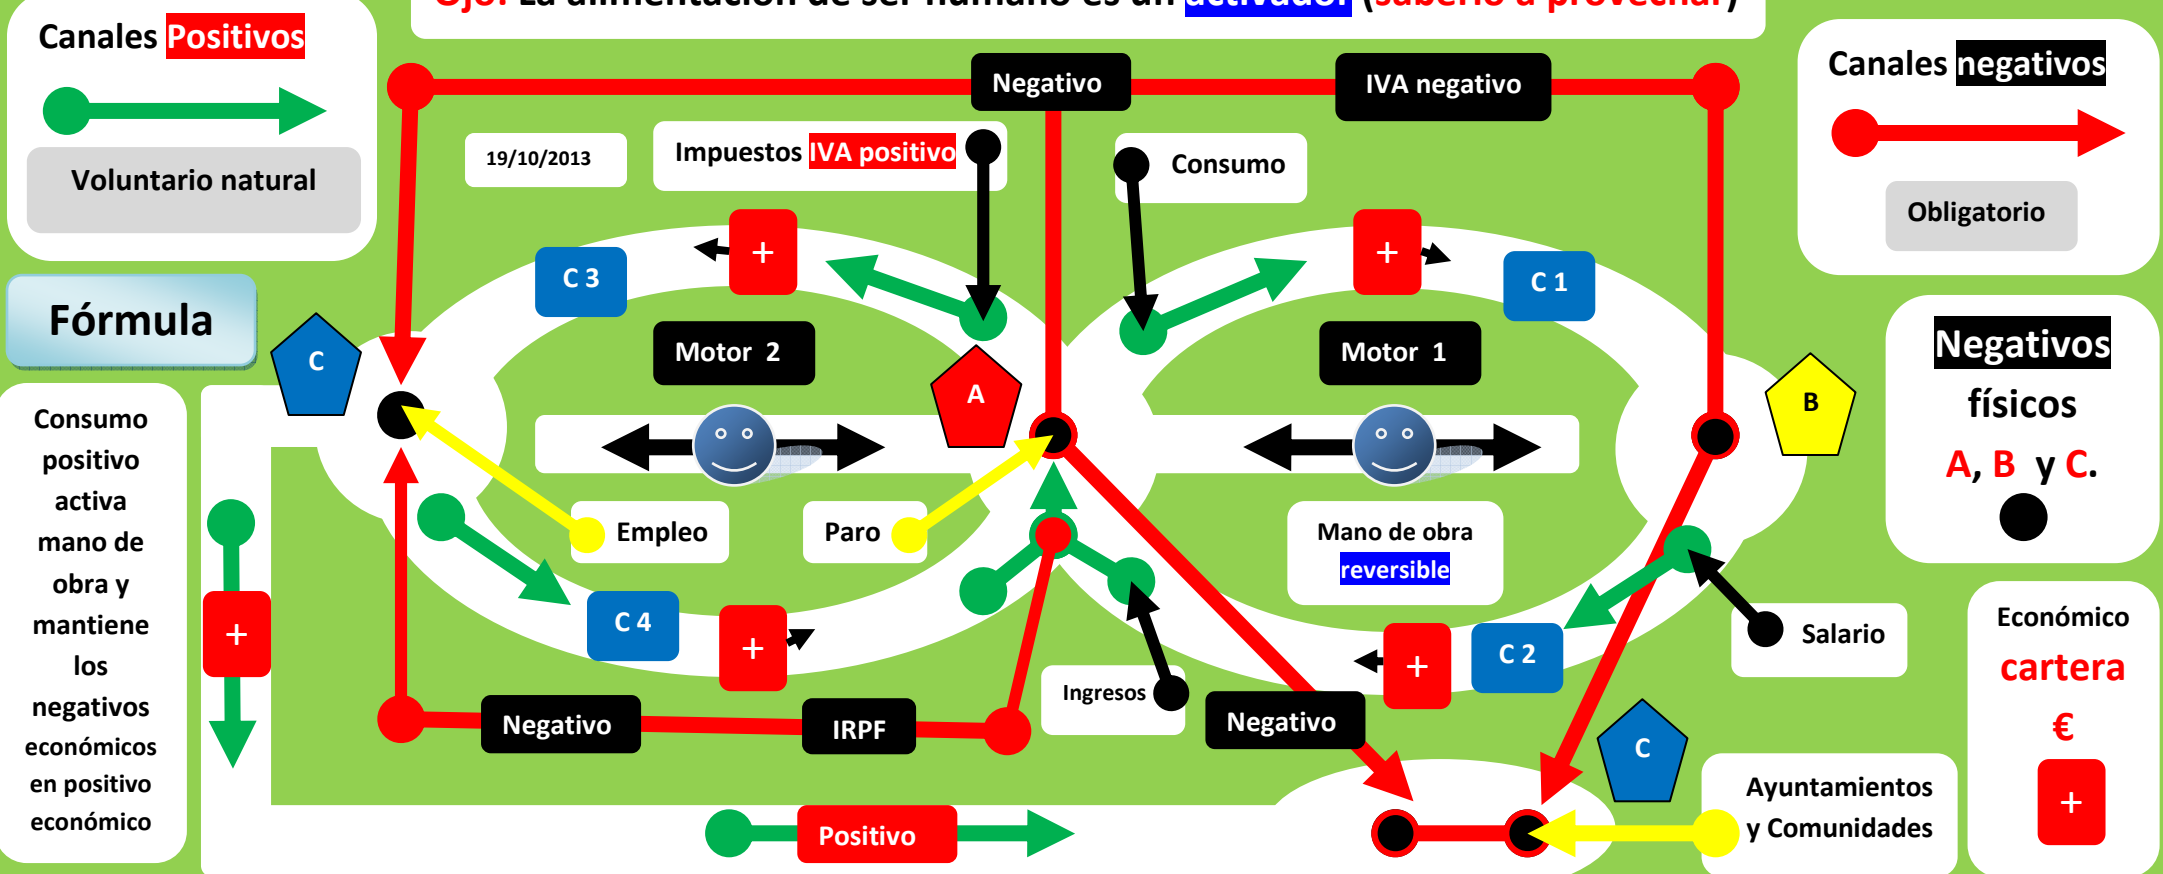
Ojo. La alimentación de ser humano es un activador (saberlo a provechar)

Canales Positivos

Voluntario natural

Fórmula

Consumo positivo activa mano de obra y mantiene los negativos económicos en positivo económico

Negativo

IVA negativo

19/10/2013

Impuestos IVA positivo

Consumo

Canales negativos

Obligatorio

C 3

+

C 1

+

C

Motor 2

Motor 1

A

B

Negativos físicos A, B y C.

Empleo

Paro

Mano de obra reversible

C 4

+

+

+

C 2

Salario

Ingresos

Negativo

IRPF

Negativo

C

Económico cartera €

+

Positivo

Ayuntamientos y Comunidades